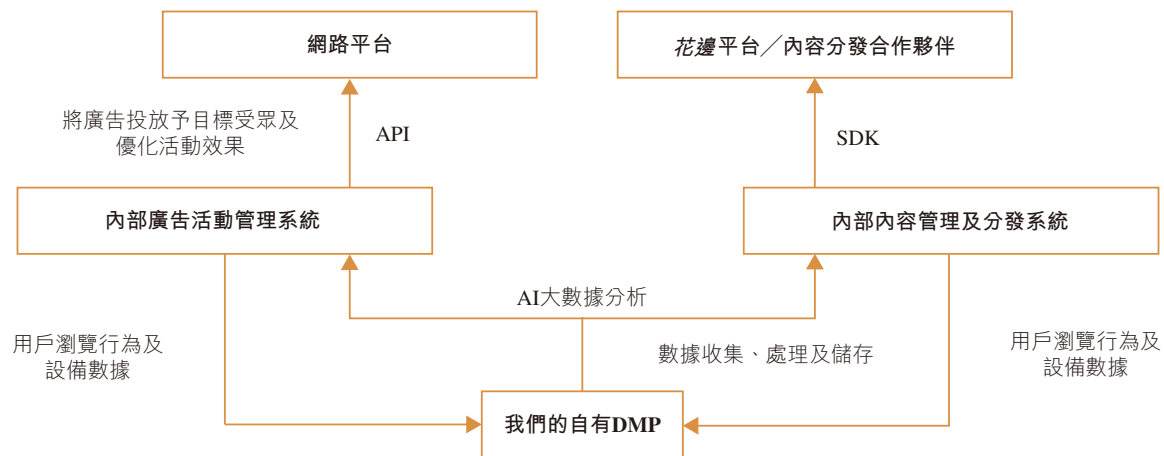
網路平台

花邊平台／內容分發合作夥伴

將廣告投放予目標受眾及優化活動效果

API

SDK

內部廣告活動管理系統

內部內容管理及分發系統

AI大數據分析

用戶瀏覽行為及設備數據

數據收集、處理及儲存

用戶瀏覽行為及設備數據

我們的自有DMP